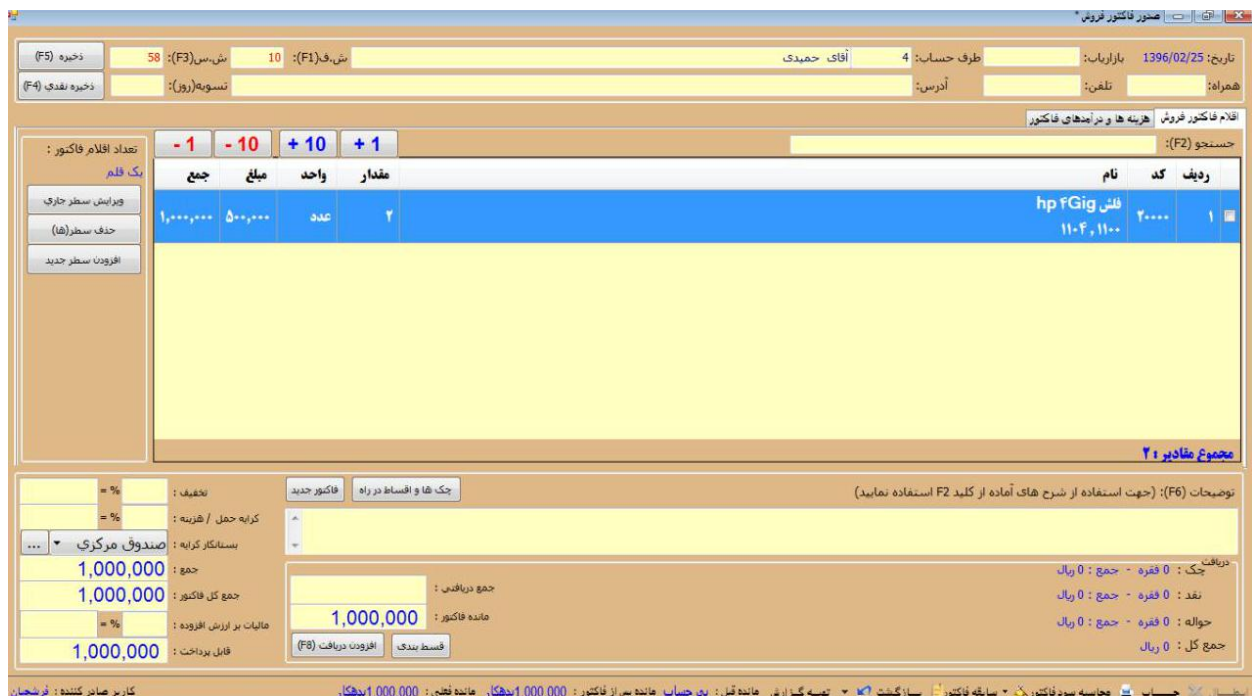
صدور فاکتور فروش *

تاریخ: 1396/02/25 بازاریاب: طرف حساب: 4 آقای حمیدی ش.ف(F1): 10 ش.س(F3): 58 ذخیره (F5)

همراه: تلفن: آدرس: تسویه(روز): ذخیره نقدی (F4)

اقلام فاکتور فروش | هزینه ها و درآمدهای فاکتور

جستجو (F2):

+1 +10 -10 -1

تعداد اقلام فاکتور :
یک قلم

| ردیف | کد | نام | مقدار | واحد | مبلغ | جمع |
|---|---|---|---|---|---|---|
| ۱ | ۲۰۰۰۰ | فلش hp ۴Gig ۱۱۰۴,۱۱۰۰ | ۲ | عدد | ۵۰۰,۰۰۰ | ۱,۰۰۰,۰۰۰ |

ویرایش سطر جاری
حذف سطر(ها)
افزودن سطر جدید

مجموع مقادیر ۲ :

توضیحات (F6): (جهت استفاده از شرح های آماده از کلید F2 استفاده نمایید)

چک ها و اقساط در راه | فاکتور جدید

تخفیف : = %
کرایه حمل / هزینه : = %
بستانکار کرایه : صندوق مرکزی ...
جمع : 1,000,000
جمع کل فاکتور : 1,000,000
مالیات بر ارزش افزوده : = %
قابل پرداخت : 1,000,000

جمع دریافتی :
مانده فاکتور : 1,000,000
قسط بندی | افزودن دریافت (F8)

دریافت
چک : 0 فقره - جمع : 0 ریال
نقد : 0 فقره - جمع : 0 ریال
حواله : 0 فقره - جمع : 0 ریال
جمع کل : 0 ریال

کاربر صادر کننده : فرشچیان

محاسبه سود فاکتور | سابقه فاکتور | بازگشت | تسویه گزارش | مانده قبل : بی حساب | مانده پس از فاکتور : 1,000,000 بدهکار | مانده فعلی : 1,000,000 بدهکار